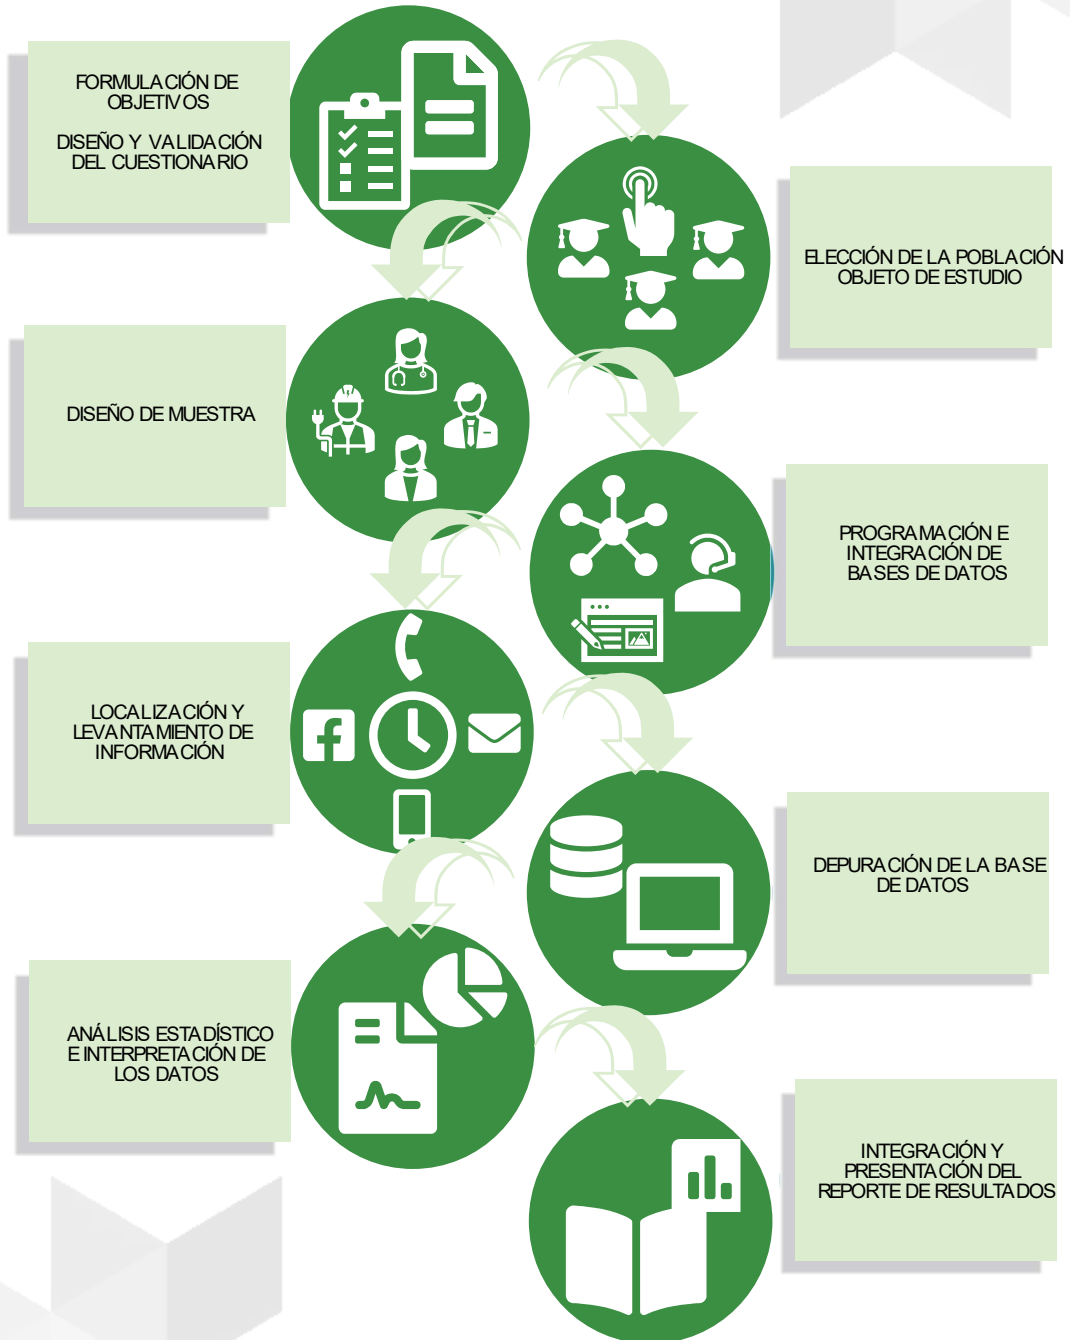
FORMULACIÓN DE OBJETIVOS

DISEÑO Y VALIDACIÓN DEL CUESTIONARIO

ELECCIÓN DE LA POBLACIÓN OBJETO DE ESTUDIO

DISEÑO DE MUESTRA

PROGRAMACIÓN E INTEGRACIÓN DE BASES DE DATOS

LOCALIZACIÓN Y LEVANTAMIENTO DE INFORMACIÓN

DEPURACIÓN DE LA BASE DE DATOS

ANÁLISIS ESTADÍSTICO E INTERPRETACIÓN DE LOS DATOS

INTEGRACIÓN Y PRESENTACIÓN DEL REPORTE DE RESULTADOS